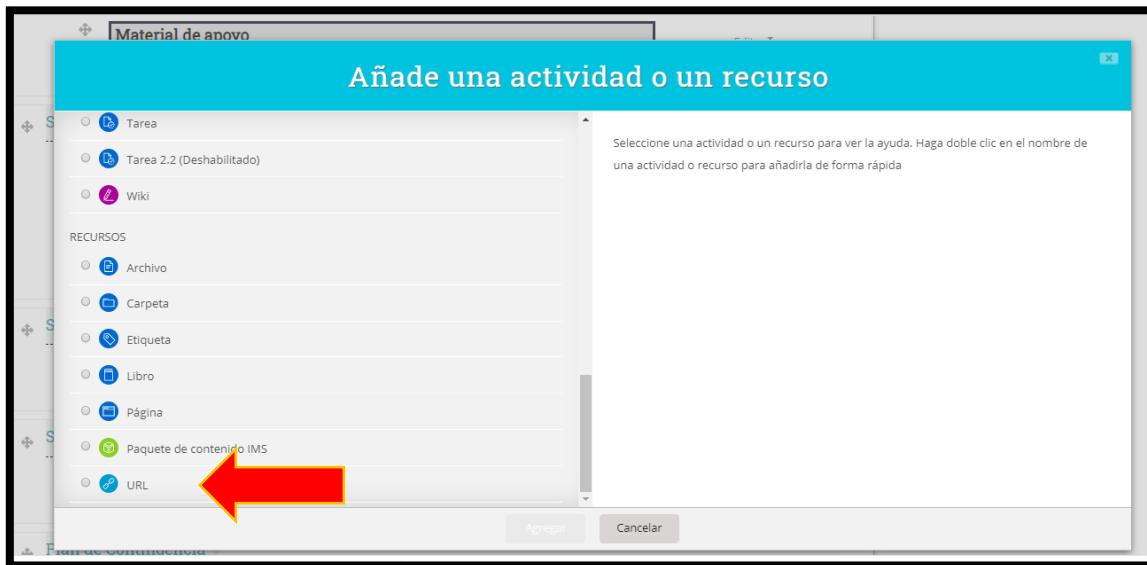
Material de apoyo

Añade una actividad o un recurso

Tarea

Tarea 2.2 (Deshabilitado)

Wiki

RECURSOS

Archivo

Carpeta

Etiqueta

Libro

Página

Paquete de contenido IMS

URL

Seleccione una actividad o un recurso para ver la ayuda. Haga doble clic en el nombre de una actividad o recurso para añadirla de forma rápida

Agregar

Cancelar

Plan de Contingencia